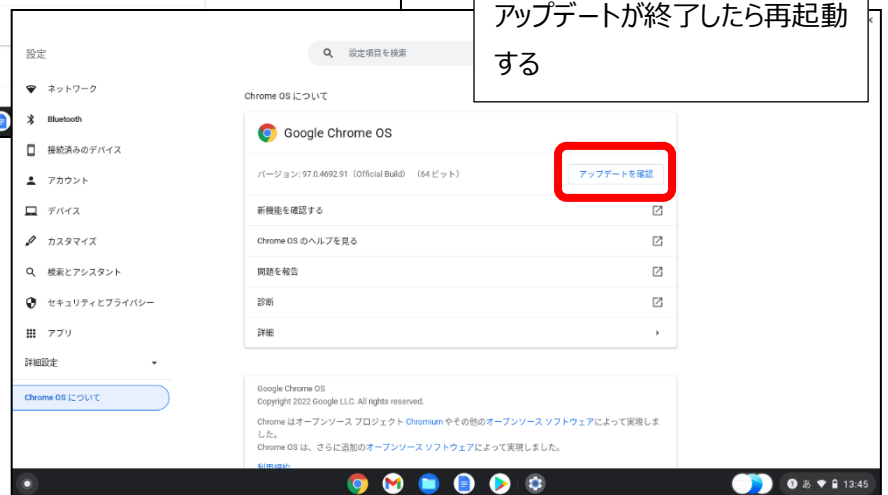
アップデートが終了したら再起動する

設定

設定項目を検索

ネットワーク
Bluetooth
接続済みのデバイス
アカウント
デバイス
カスタマイズ
検索とアシスタント
セキュリティとプライバシー
アプリ
詳細設定
Chrome OS について

Chrome OS について

Google Chrome OS

バージョン: 97.0.4692.91（Official Build）（64 ビット）

アップデートを確認

新機能を確認する
Chrome OS のヘルプを見る
問題を報告
診断
詳細

Google Chrome OS
Copyright 2022 Google LLC. All rights reserved.

Chrome はオープンソース プロジェクト Chromium やその他のオープンソース ソフトウェアによって実現しました。
Chrome OS は、さらに追加のオープンソース ソフトウェアによって実現しました。

利用規約

あ 13:45